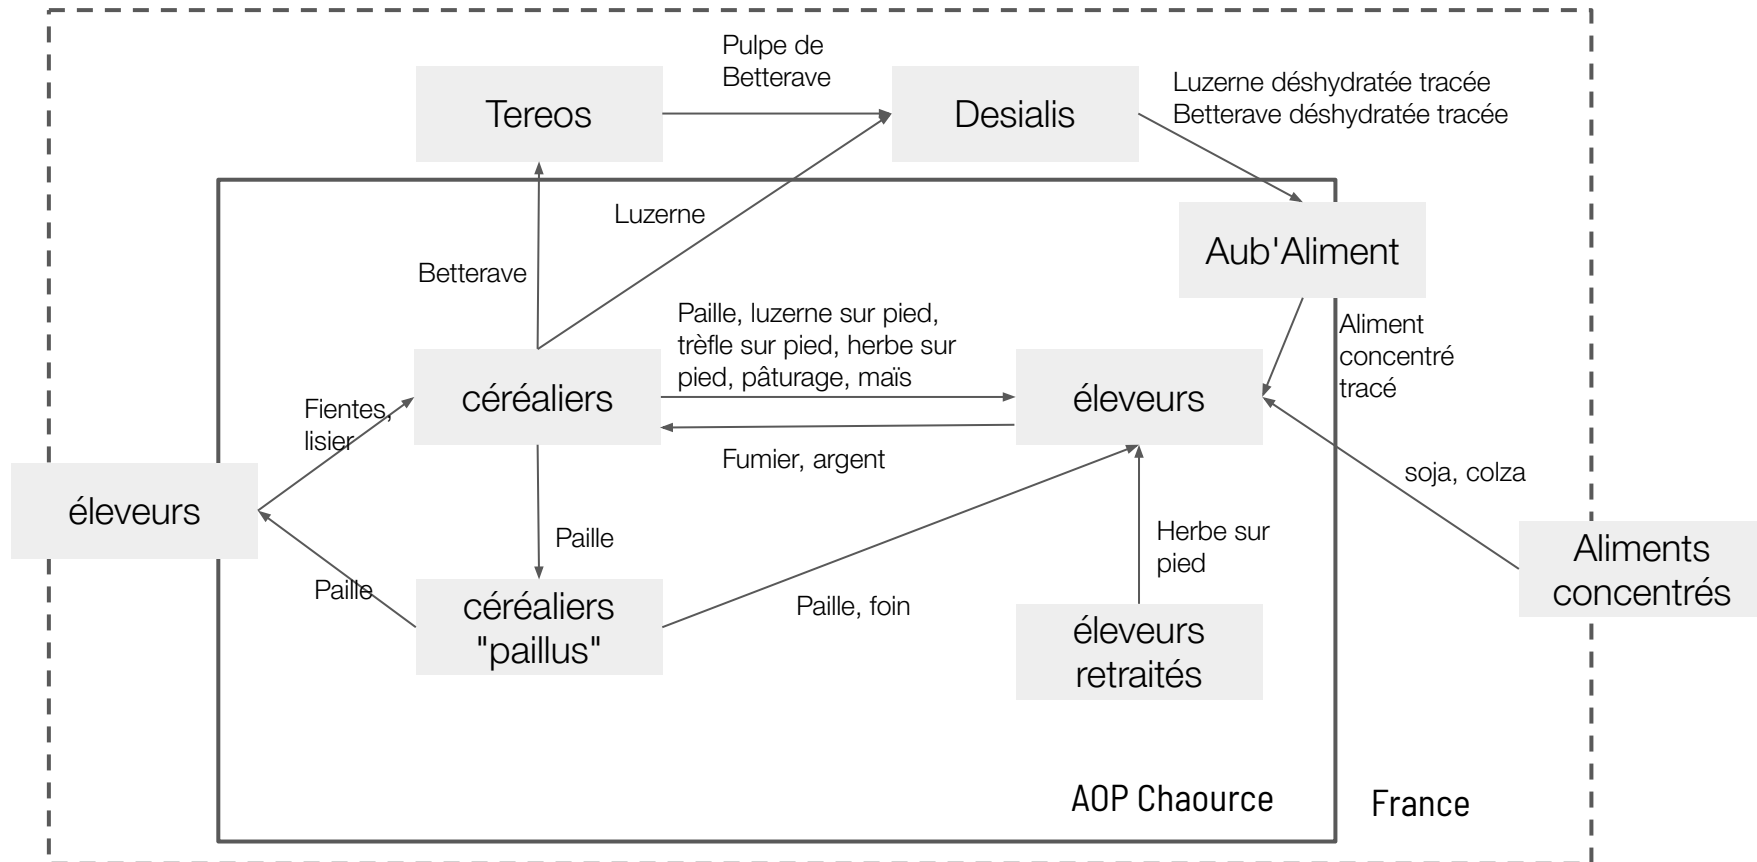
Pulpe de Betterave

Tereos

Desialis

Luzerne déshydratée tracée
Betterave déshydratée tracée

Luzerne

Aub'Aliment

Betterave

Paille, luzerne sur pied, trèfle sur pied, herbe sur pied, pâturage, maïs

Aliment concentré tracé

Fientes, lisier

céréaliers

éleveurs

Fumier, argent

soja, colza

éleveurs

Paille

Herbe sur pied

Aliments concentrés

Paille

céréaliers "paillus"

Paille, foin

éleveurs retraités

AOP Chaource

France